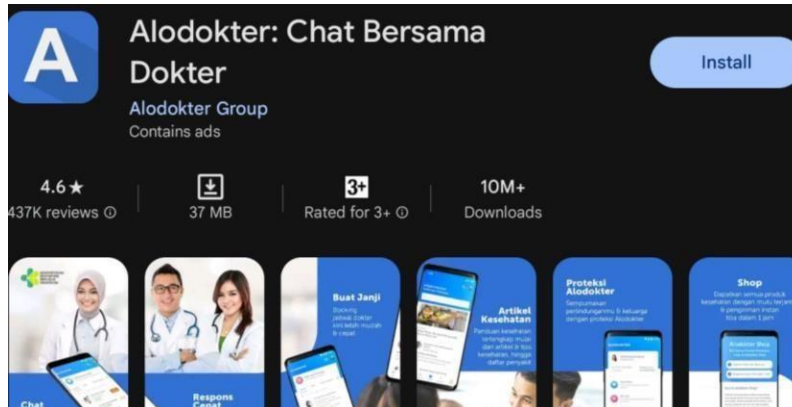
A

Alodokter: Chat Bersama Dokter

Alodokter Group

Contains ads

Install

4.6★
437K reviews ⓘ

37 MB

3+
Rated for 3+ ⓘ

10M+
Downloads

Chat

Respons Cepat

Buat Janji

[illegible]

Artikel Kesehatan

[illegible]

Proteksi Alodokter

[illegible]

Shop

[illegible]